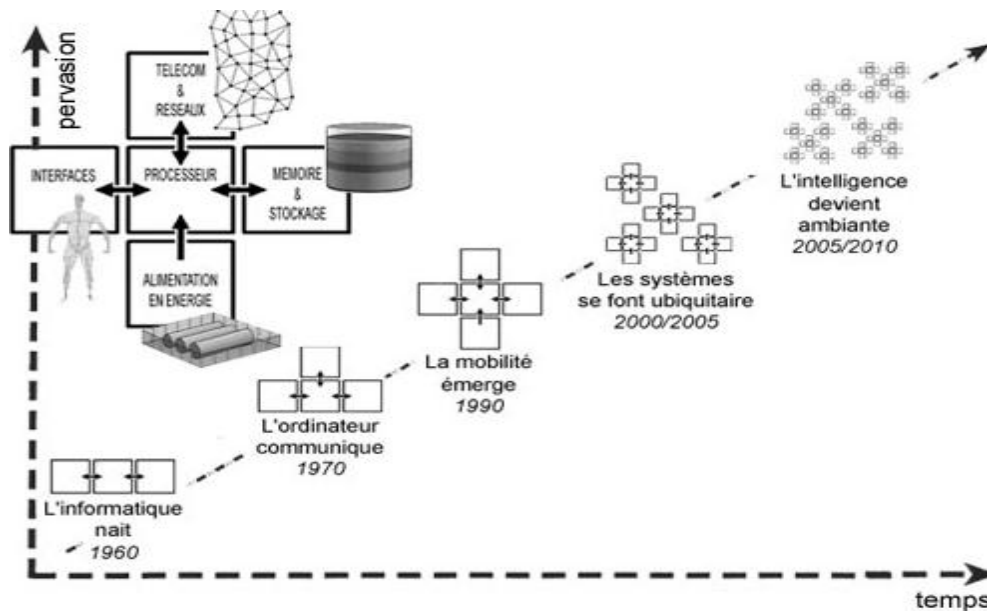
pervasion

TELECOM & RESEAUX

INTERFACES

PROCESSEUR

MEMOIRE & STOCKAGE

ALIMENTATION EN ENERGIE

L'informatique nait
1960

L'ordinateur communique
1970

La mobilité émerge
1990

Les systèmes se font ubiquitaire
2000/2005

L'intelligence devient ambiante
2005/2010

temps